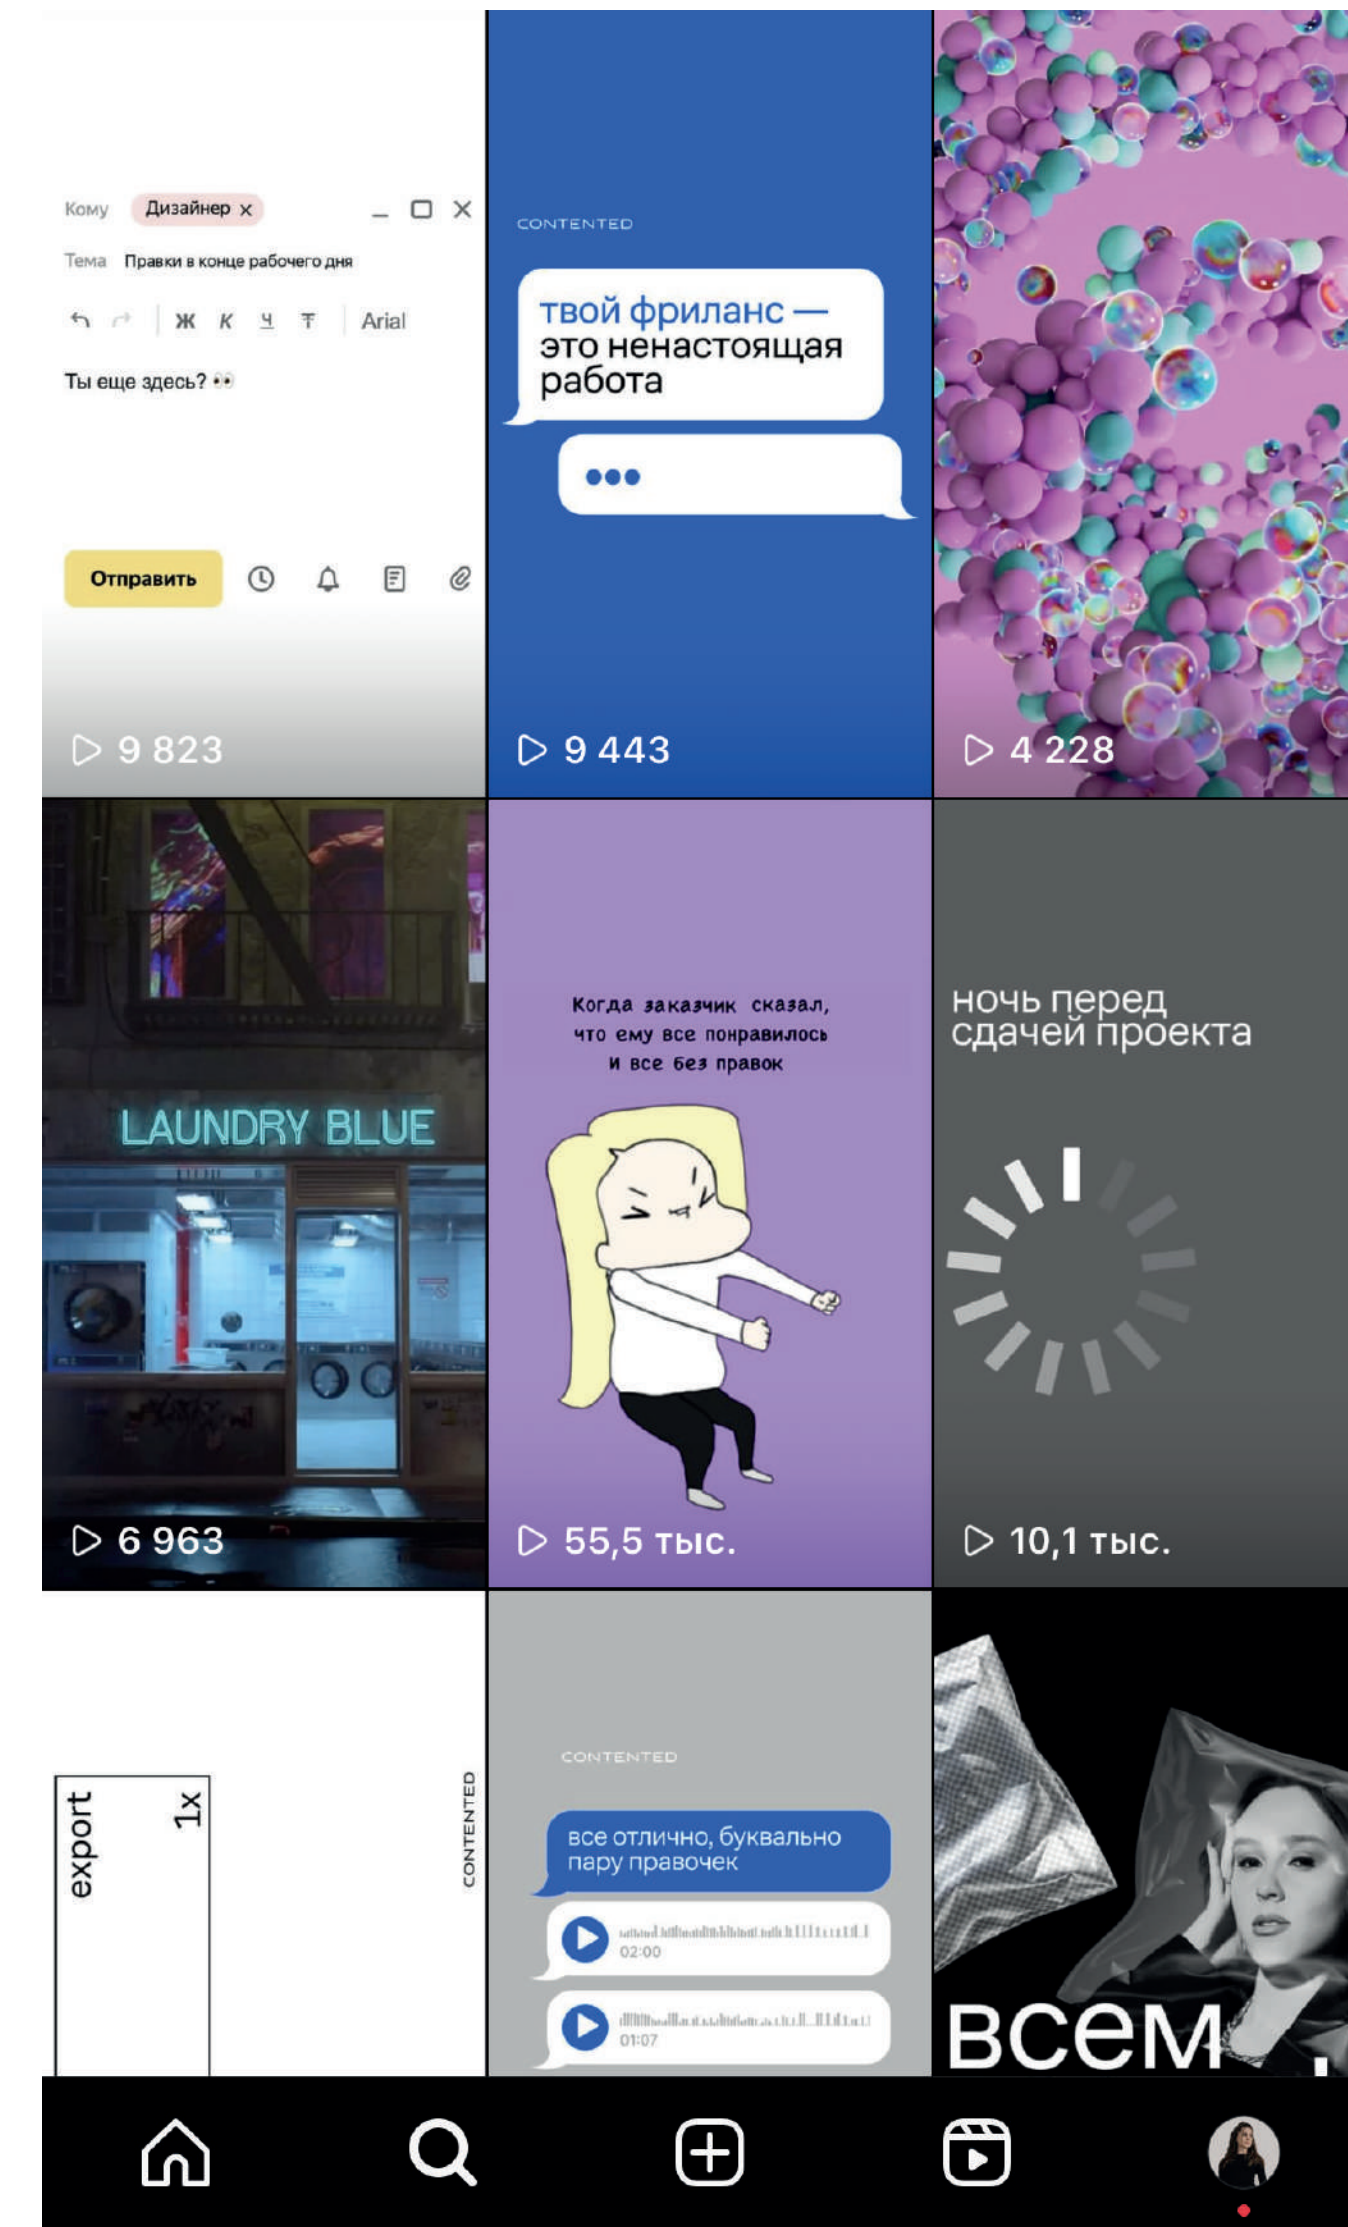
Кому Дизайнер ×

Тема Правки в конце рабочего дня

Ж К Ч Т Arial

Ты еще здесь? 👀

Отправить

▷ 9 823

CONTENTED

твой фриланс — это ненастоящая работа

•••

▷ 9 443

▷ 4 228

LAUNDRY BLUE

▷ 6 963

Когда заказчик сказал, что ему все понравилось и все без правок

▷ 55,5 тыс.

ночь перед сдачей проекта

▷ 10,1 тыс.

export 1x

CONTENTED

CONTENTED

все отлично, буквально пару правочек

02:00

01:07

всем